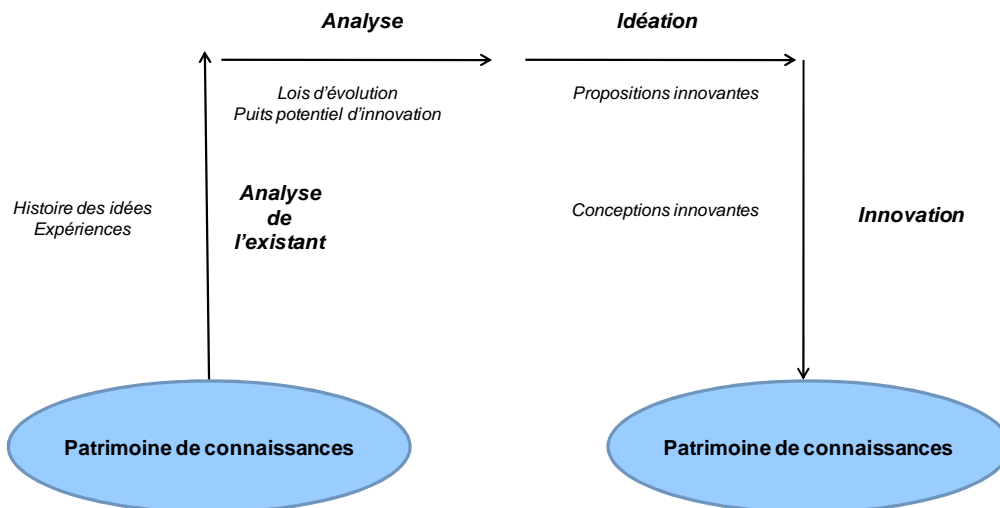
Analyse

Idéation

Lois d'évolution
Puits potentiel d'innovation

Propositions innovantes

Histoire des idées
Expériences

Analyse de l'existant

Conceptions innovantes

Innovation

Patrimoine de connaissances

Patrimoine de connaissances